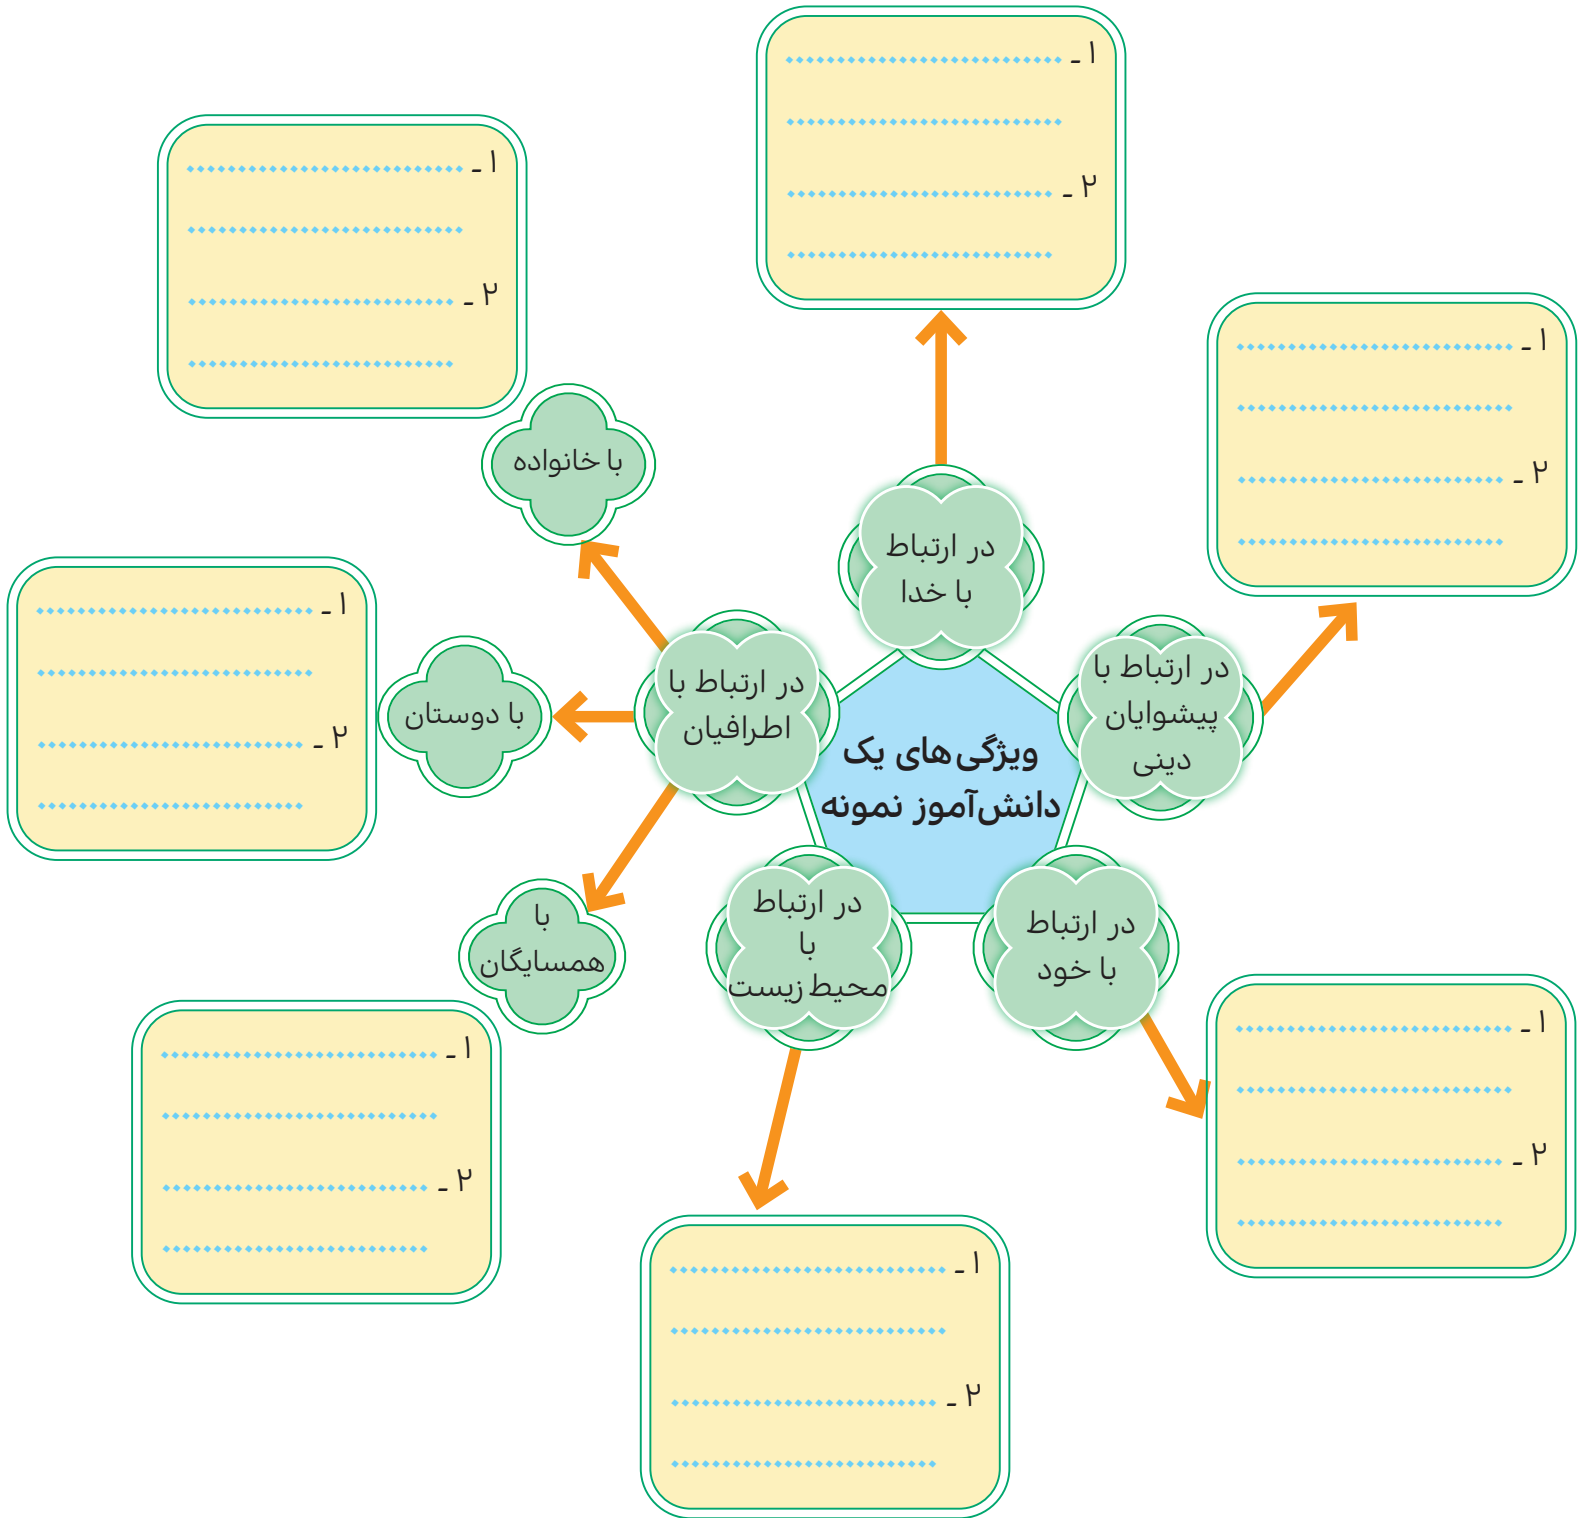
ویژگی‌های یک دانش‌آموز نمونه

در ارتباط با خدا

۱ـ ........................
........................
۲ـ ........................
........................

در ارتباط با پیشوایان دینی

۱ـ ........................
........................
۲ـ ........................
........................

در ارتباط با خود

۱ـ ........................
........................
۲ـ ........................
........................

در ارتباط با محیط زیست

۱ـ ........................
........................
۲ـ ........................
........................

در ارتباط با اطرافیان

با خانواده

۱ـ ........................
........................
۲ـ ........................
........................

با دوستان

۱ـ ........................
........................
۲ـ ........................
........................

با همسایگان

۱ـ ........................
........................
۲ـ ........................
........................